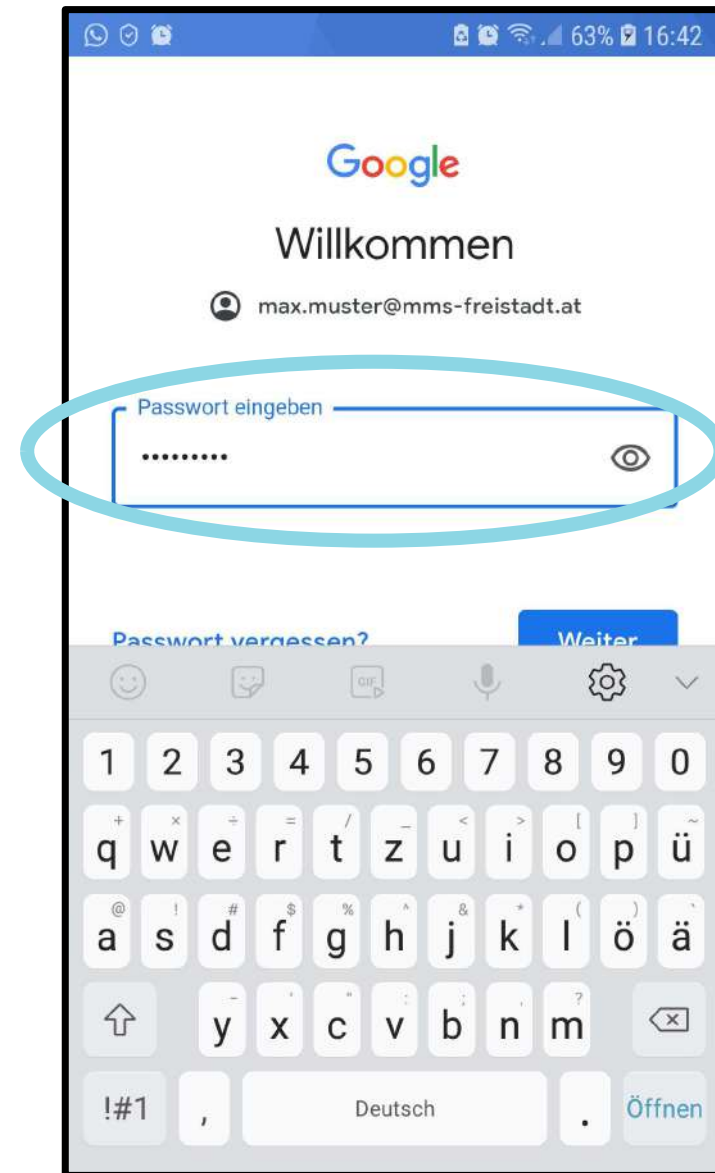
63% 16:42

Google

Willkommen

max.muster@mms-freistadt.at

Passwort eingeben

.........

Passwort vergessen?

Weiter

GIF

1 2 3 4 5 6 7 8 9 0

q w e r t z u i o p ü

a s d f g h j k l ö ä

y x c v b n m

!#1 , Deutsch . Öffnen